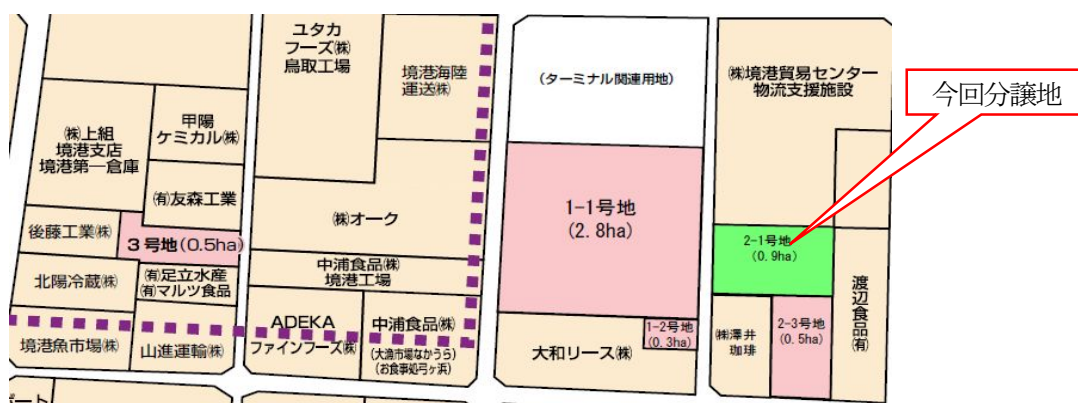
ユタカ
フーズ㈱
鳥取工場

境港海陸
運送㈱

(ターミナル関連用地)

㈱境港貿易センター
物流支援施設

今回分譲地

㈱上組
境港支店
境港第一倉庫

甲陽
ケミカル㈱

㈲友森工業

㈱オーク

1-1号地
(2.8ha)

後藤工業㈱

3号地(0.5ha)

2-1号地
(0.9ha)

北陽冷蔵㈱

㈲足立水産
㈲マルツ食品

中浦食品㈱
境港工場

渡辺食品㈲

境港魚市場㈱

山進運輸㈱

ADEKA
ファインフーズ㈱

中浦食品㈱
(大漁市場なかうら)
(お食事処弓ヶ浜)

大和リース㈱

1-2号地
(0.3ha)

㈱澤井珈琲

2-3号地
(0.5ha)